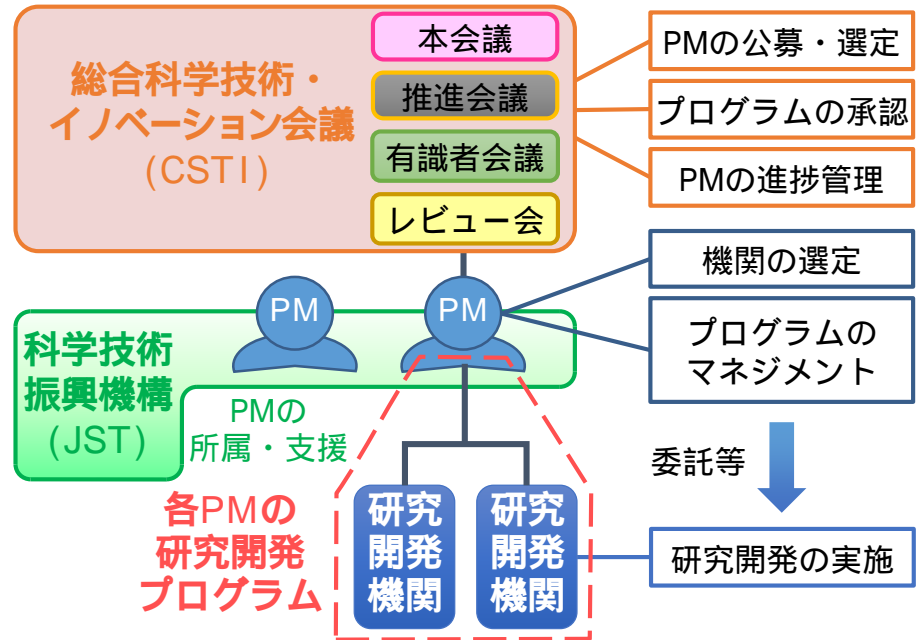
総合科学技術・イノベーション会議（CSTI）

本会議

推進会議

有識者会議

レビュー会

PMの公募・選定

プログラムの承認

PMの進捗管理

PM

PM

機関の選定

プログラムのマネジメント

科学技術振興機構（JST）

PMの所属・支援

委託等

各PMの研究開発プログラム

研究開発機関

研究開発機関

研究開発の実施